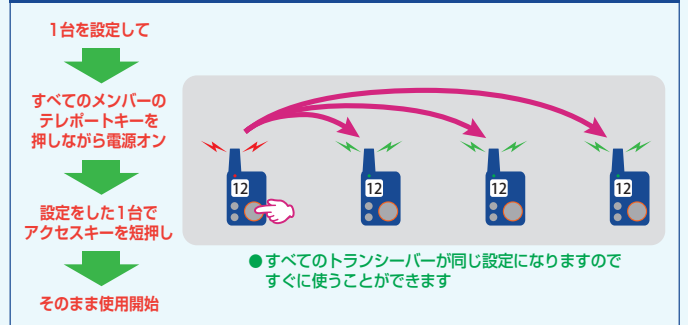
1台を設定して

すべてのメンバーのテレポートキーを押しながら電源オン

設定をした1台でアクセスキーを短押し

そのまま使用開始

12

12

12

12

● すべてのトランシーバーが同じ設定になりますのですぐに使うことができます